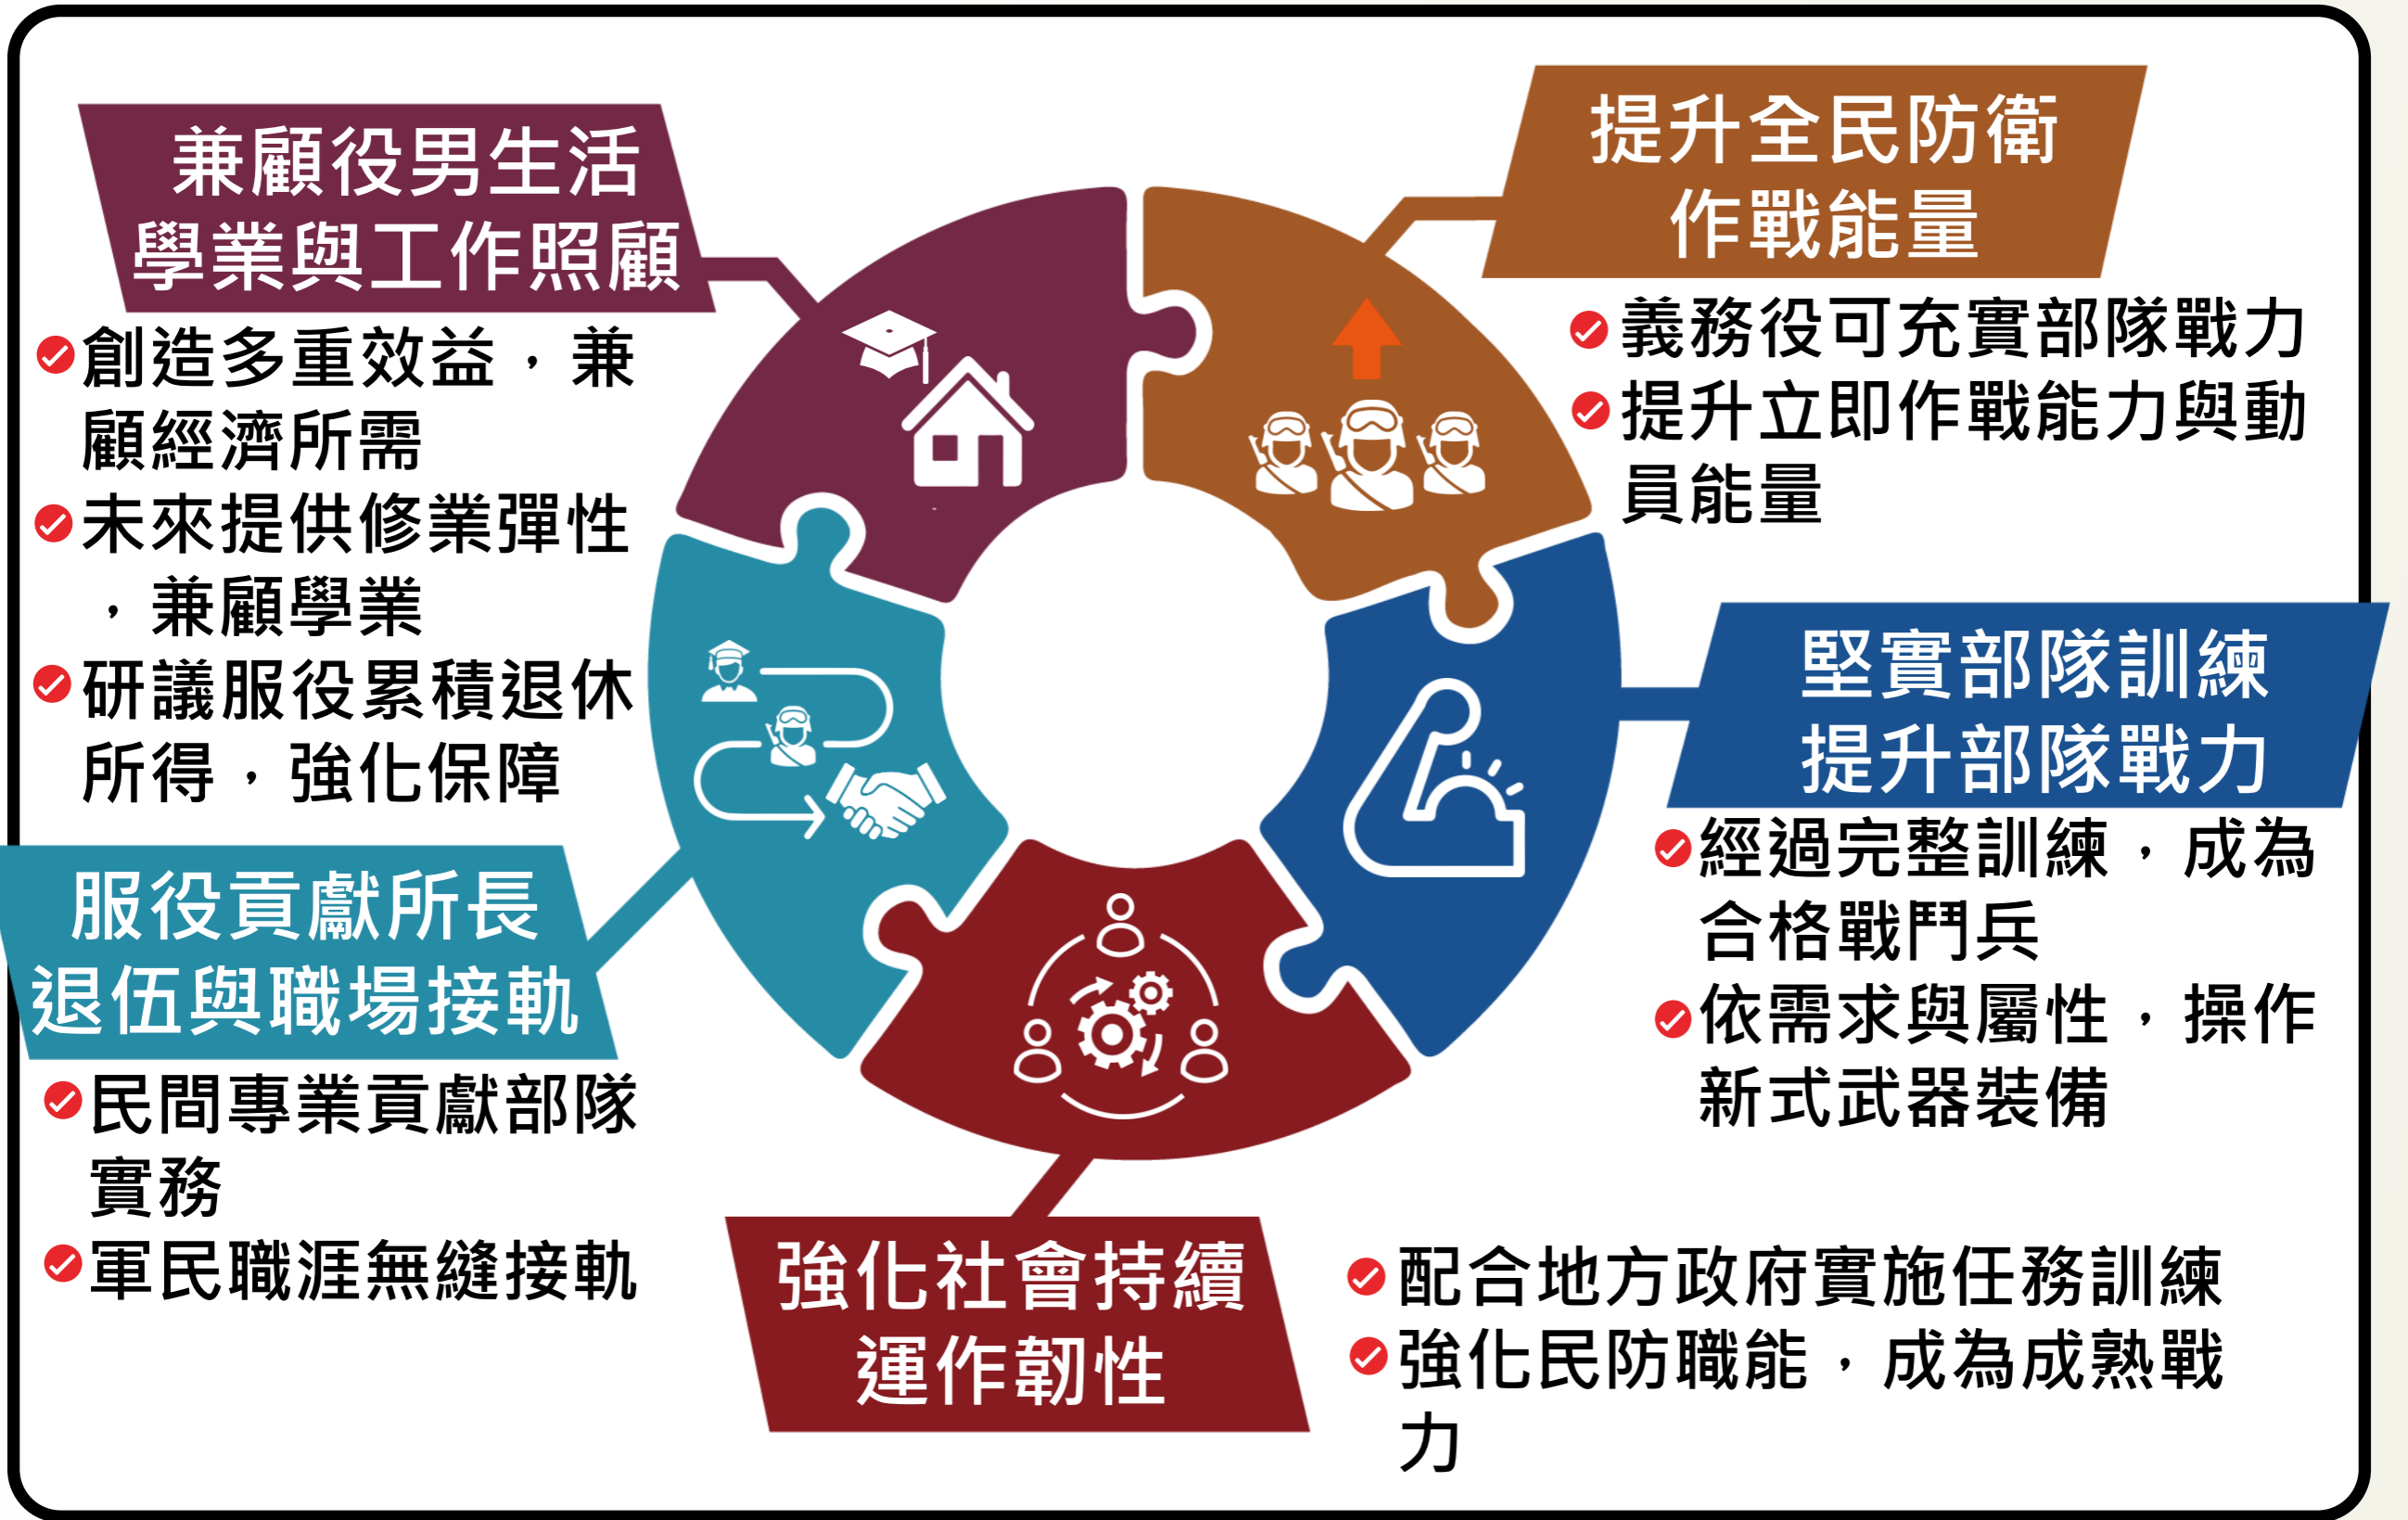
兼顧役男生活
學業與工作照顧

創造多重效益，兼顧經濟所需

未來提供修業彈性，兼顧學業

研議服役累積退休所得，強化保障

提升全民防衛
作戰能量

義務役可充實部隊戰力

提升立即作戰能力與動員能量

堅實部隊訓練
提升部隊戰力

經過完整訓練，成為合格戰鬥兵

依需求與屬性，操作新式武器裝備

服役貢獻所長
退伍與職場接軌

民間專業貢獻部隊實務

軍民職涯無縫接軌

強化社會持續
運作韌性

配合地方政府實施任務訓練

強化民防職能，成為成熟戰力